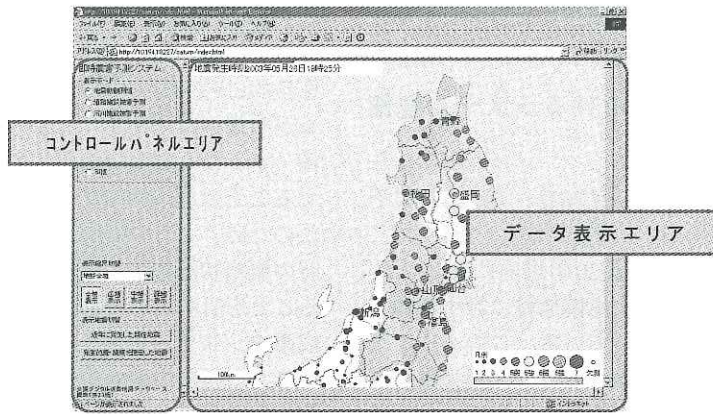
ファイル(F) 編集(E) 表示(V) お気に入り(A) ツール(T) ヘルプ(H)

アドレス(D) http://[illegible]/index.html

即時震害予測システム

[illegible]
地震動分布
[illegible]
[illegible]

地震発生時刻2003年05月26日18時25分

コントロールパネルエリア

データ表示エリア

青森

秋田

盛岡

山形

仙台

新潟

福島

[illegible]

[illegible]

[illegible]

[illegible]

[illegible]

凡例

1 2 3 4 5弱 5強 6弱 6強 7 欠測

100km

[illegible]

ページが表示されました

インターネット